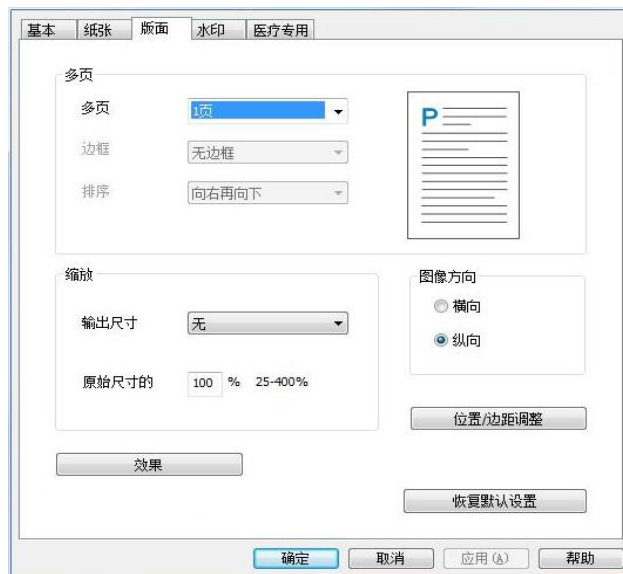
基本 纸张 版面 水印 医疗专用

多页

多页 1页

边框 无边框

排序 向右再向下

P

缩放

输出尺寸 无

原始尺寸的 100 % 25-400%

图像方向

横向

纵向

位置/边距调整

效果

恢复默认设置

确定 取消 应用(A) 帮助